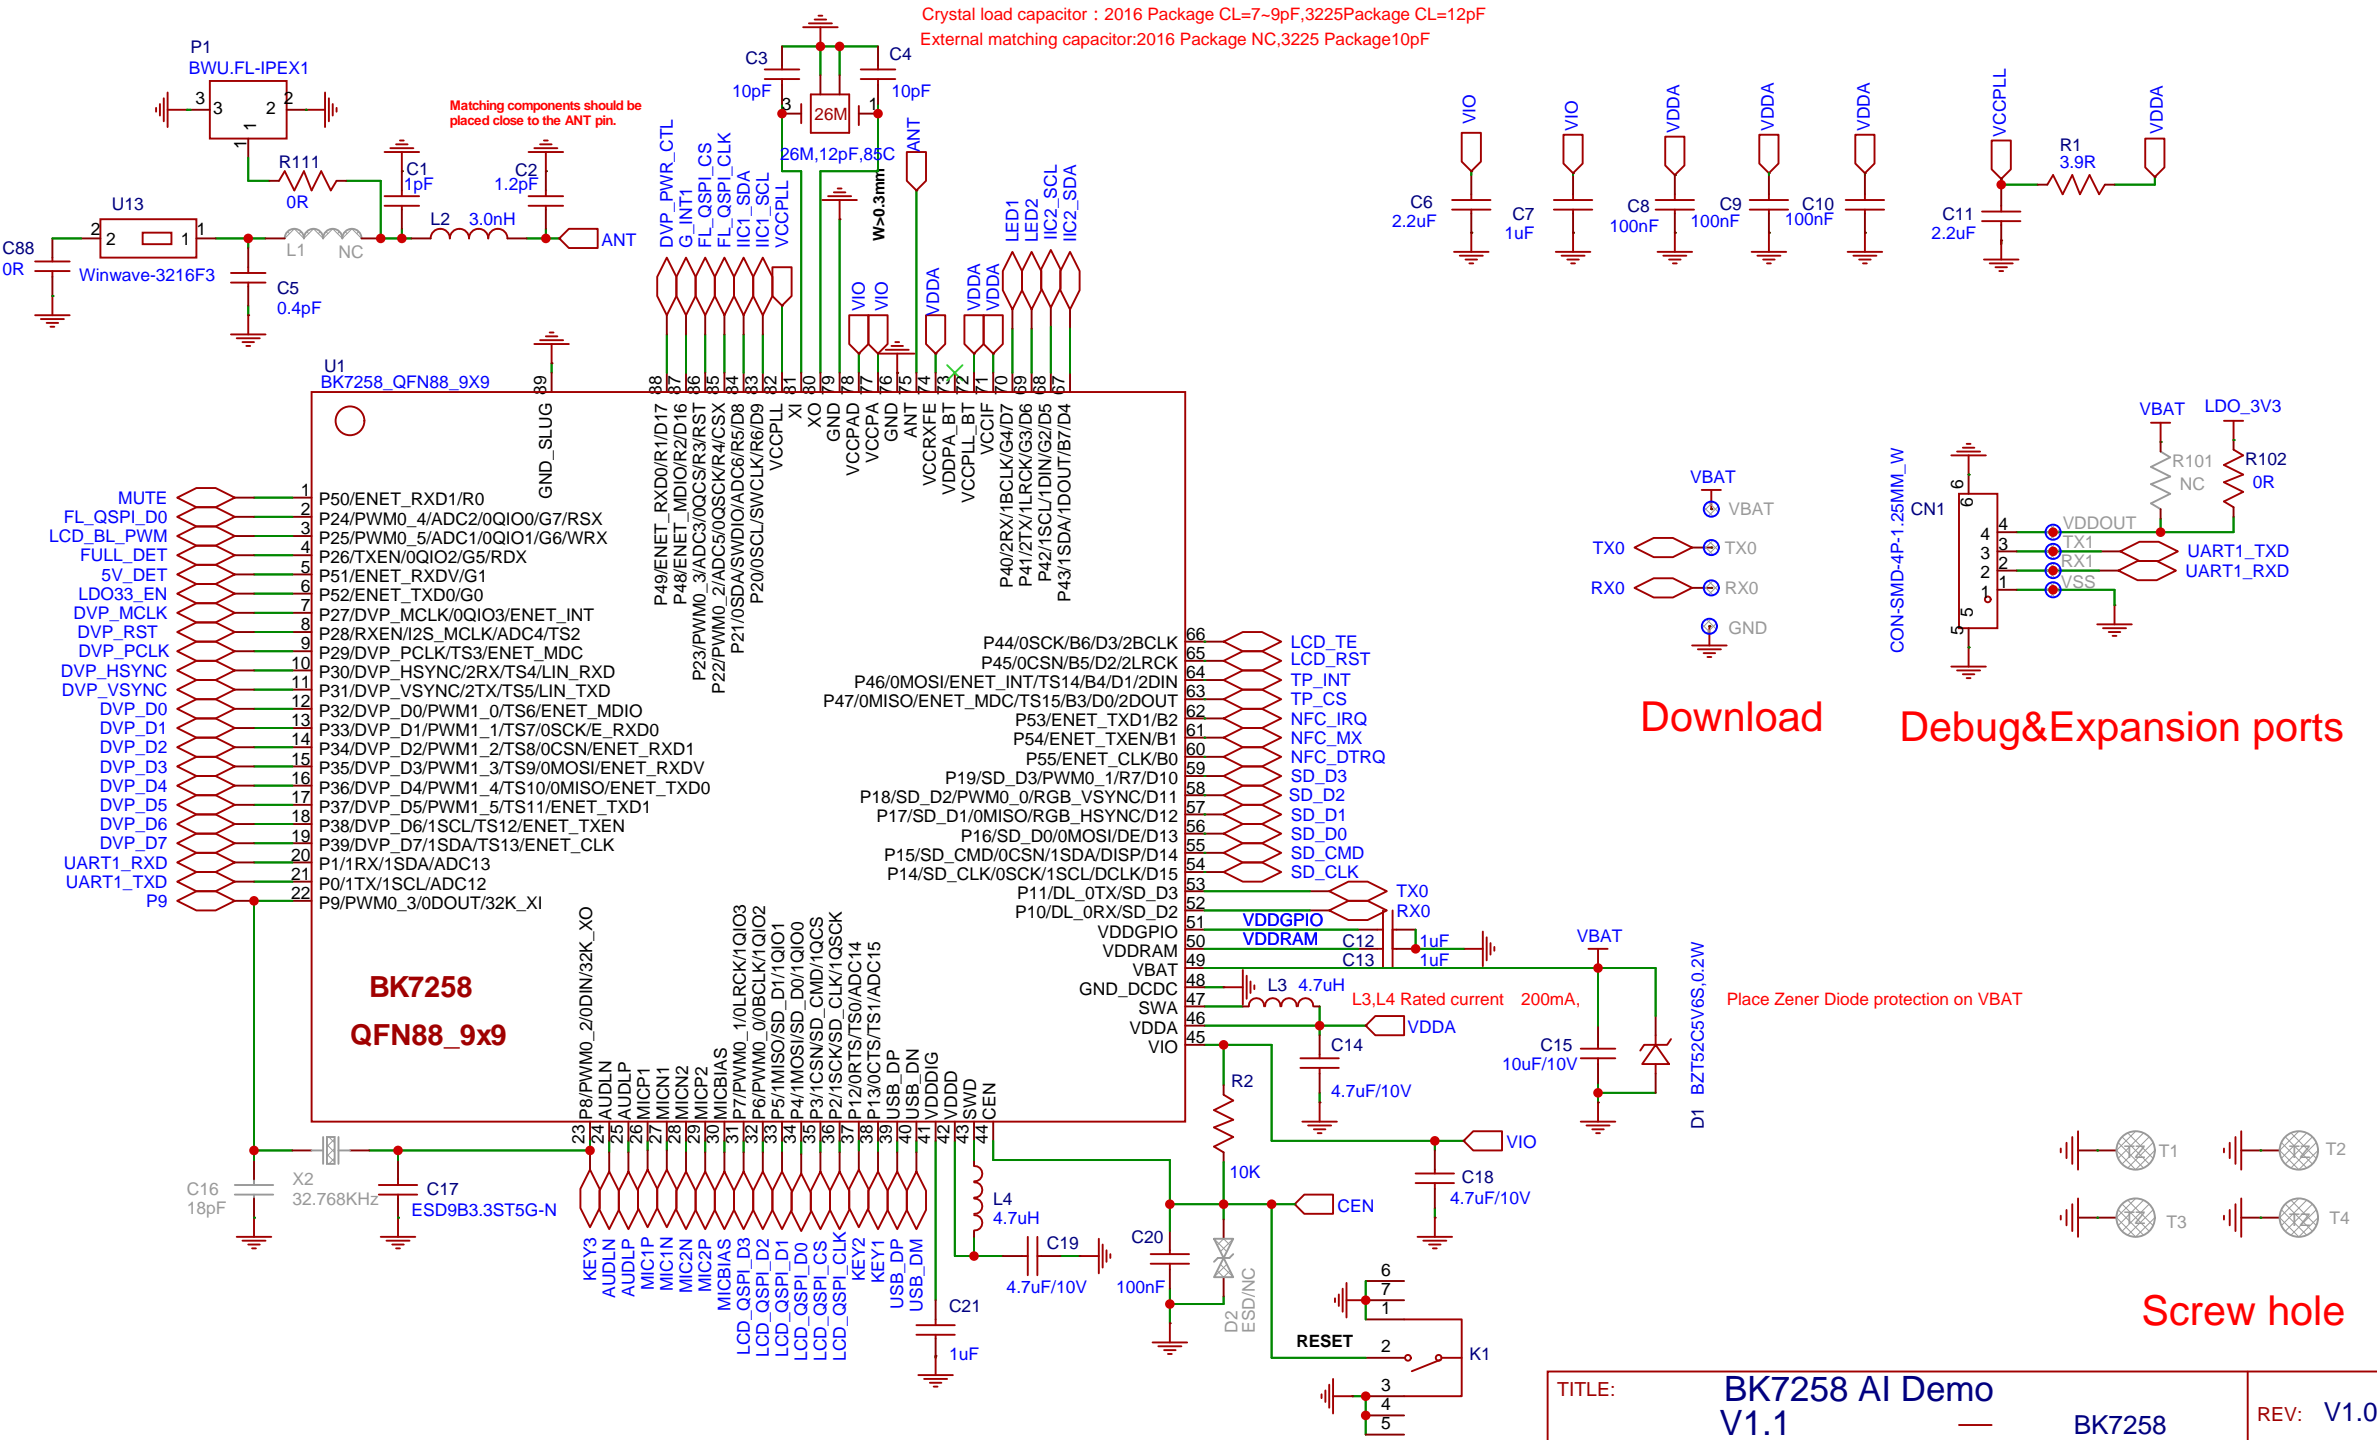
Crystal load capacitor：2016 Package CL=7~9pF,3225Package CL=12pF
External matching capacitor:2016 Package NC,3225 Package10pF

P1
BWU.FL-IPEX1
Matching components should be placed close to the ANT pin.
R111 0R
C1 1pF
C2 1.2pF
U13
C88 0R
L1 NC
L2 3.0nH
ANT
Winwave-3216F3
C5 0.4pF

C3 10pF
C4 10pF
26M
26M,12pF,85C
W>0.3mm
ANT

DVP_PWR_CTL
G_INT1
FL_QSPI_CS
FL_QSPI_CLK
IIC1_SDA
IIC1_SCL
VCCPLL
VIO VIO VDDA VDDA VDDA
LED1 LED2 IIC2_SCL IIC2_SDA

VIO C6 2.2uF
VIO C7 1uF
VDDA C8 100nF
VDDA C9 100nF
VDDA C10 100nF
VCCPLL C11 2.2uF
R1 3.9R
VDDA

U1
BK7258_QFN88_9X9
GND_SLUG
P49/ENET_RXD0/R1/D17
P48/ENET_MDIO/R2/D16
P23/PWM0_3/ADC3/0QCS/R3/RST
P22/PWM0_2/ADC5/0QSCK/R4/CSX
P21/0SDA/SWDIO/ADC6/R5/D8
P20/0SCL/SWCLK/R6/D9
VCCPLL
XI
XO
GND
VCCPAD
VCCPA
GND
ANT
VCCRXFE
VDDPA_BT
VCCPLL_BT
VCCIF
P40/2RX/1BCLK/G4/D7
P41/2TX/1LRCK/G3/D6
P42/1SCL/1DIN/G2/D5
P43/1SDA/1DOUT/B7/D4

MUTE 1 P50/ENET_RXD1/R0
FL_QSPI_D0 2 P24/PWM0_4/ADC2/0QIO0/G7/RSX
LCD_BL_PWM 3 P25/PWM0_5/ADC1/0QIO1/G6/WRX
FULL_DET 4 P26/TXEN/0QIO2/G5/RDX
5V_DET 5 P51/ENET_RXDV/G1
LDO33_EN 6 P52/ENET_TXD0/G0
DVP_MCLK 7 P27/DVP_MCLK/0QIO3/ENET_INT
DVP_RST 8 P28/RXEN/I2S_MCLK/ADC4/TS2
DVP_PCLK 9 P29/DVP_PCLK/TS3/ENET_MDC
DVP_HSYNC 10 P30/DVP_HSYNC/2RX/TS4/LIN_RXD
DVP_VSYNC 11 P31/DVP_VSYNC/2TX/TS5/LIN_TXD
DVP_D0 12 P32/DVP_D0/PWM1_0/TS6/ENET_MDIO
DVP_D1 13 P33/DVP_D1/PWM1_1/TS7/0SCK/E_RXD0
DVP_D2 14 P34/DVP_D2/PWM1_2/TS8/0CSN/ENET_RXD1
DVP_D3 15 P35/DVP_D3/PWM1_3/TS9/0MOSI/ENET_RXDV
DVP_D4 16 P36/DVP_D4/PWM1_4/TS10/0MISO/ENET_TXD0
DVP_D5 17 P37/DVP_D5/PWM1_5/TS11/ENET_TXD1
DVP_D6 18 P38/DVP_D6/1SCL/TS12/ENET_TXEN
DVP_D7 19 P39/DVP_D7/1SDA/TS13/ENET_CLK
UART1_RXD 20 P1/1RX/1SDA/ADC13
UART1_TXD 21 P0/1TX/1SCL/ADC12
P9 22 P9/PWM0_3/0DOUT/32K_XI

BK7258
QFN88_9x9

P44/0SCK/B6/D3/2BCLK 66 LCD_TE
P45/0CSN/B5/D2/2LRCK 65 LCD_RST
P46/0MOSI/ENET_INT/TS14/B4/D1/2DIN 64 TP_INT
P47/0MISO/ENET_MDC/TS15/B3/D0/2DOUT 63 TP_CS
P53/ENET_TXD1/B2 62 NFC_IRQ
P54/ENET_TXEN/B1 61 NFC_MX
P55/ENET_CLK/B0 60 NFC_DTRQ
P19/SD_D3/PWM0_1/R7/D10 59 SD_D3
P18/SD_D2/PWM0_0/RGB_VSYNC/D11 58 SD_D2
P17/SD_D1/0MISO/RGB_HSYNC/D12 57 SD_D1
P16/SD_D0/0MOSI/DE/D13 56 SD_D0
P15/SD_CMD/0CSN/1SDA/DISP/D14 55 SD_CMD
P14/SD_CLK/0SCK/1SCL/DCLK/D15 54 SD_CLK
P11/DL_0TX/SD_D3 53 TX0
P10/DL_0RX/SD_D2 52 RX0
VDDGPIO 51 VDDGPIO
VDDRAM 50 VDDRAM C12 1uF
VBAT 49 C13 1uF
GND_DCDC 48 L3 4.7uH
SWA 47
VDDA 46 VDDA
VIO 45 C14 4.7uF/10V
L3,L4 Rated current 200mA,
VBAT
Place Zener Diode protection on VBAT
C15 10uF/10V
D1 BZT52C5V6S,0.2W
R2 10K
VIO
C18 4.7uF/10V
CEN
C20 100nF
D2 ESD/NC
RESET
K1

P8/PWM0_2/0DIN/32K_XO
AUDLN
AUDLP
MICP1
MICN1
MICN2
MICP2
MICBIAS
P7/PWM0_1/0LRCK/1QIO3
P6/PWM0_0/0BCLK/1QIO2
P5/1MISO/SD_D1/1QIO1
P4/1MOSI/SD_D0/1QIO0
P3/1CSN/SD_CMD/1QCS
P2/1SCK/SD_CLK/1QSCK
P12/0RTS/TS0/ADC14
P13/0CTS/TS1/ADC15
USB_DP
USB_DN
VDDDIG
VDDD
SWD
CEN

C16 18pF
X2 32.768KHz
C17 ESD9B3.3ST5G-N
KEY3 AUDLN AUDLP MIC1P MIC1N MIC2N MIC2P MICBIAS LCD_QSPI_D3 LCD_QSPI_D2 LCD_QSPI_D1 LCD_QSPI_D0 LCD_QSPI_CS LCD_QSPI_CLK KEY2 KEY1 USB_DP USB_DM
L4 4.7uH
C19 4.7uF/10V
C21 1uF

VBAT
TX0 TX0
RX0 RX0
GND
Download

VBAT LDO_3V3
R101 NC
R102 0R
CN1
CON-SMD-4P-1.25MM_W
VDDOUT TX1 RX1 VSS
UART1_TXD
UART1_RXD
Debug&Expansion ports

T1 T2 T3 T4
Screw hole

TITLE: BK7258 AI Demo V1.1
BK7258
REV: V1.0